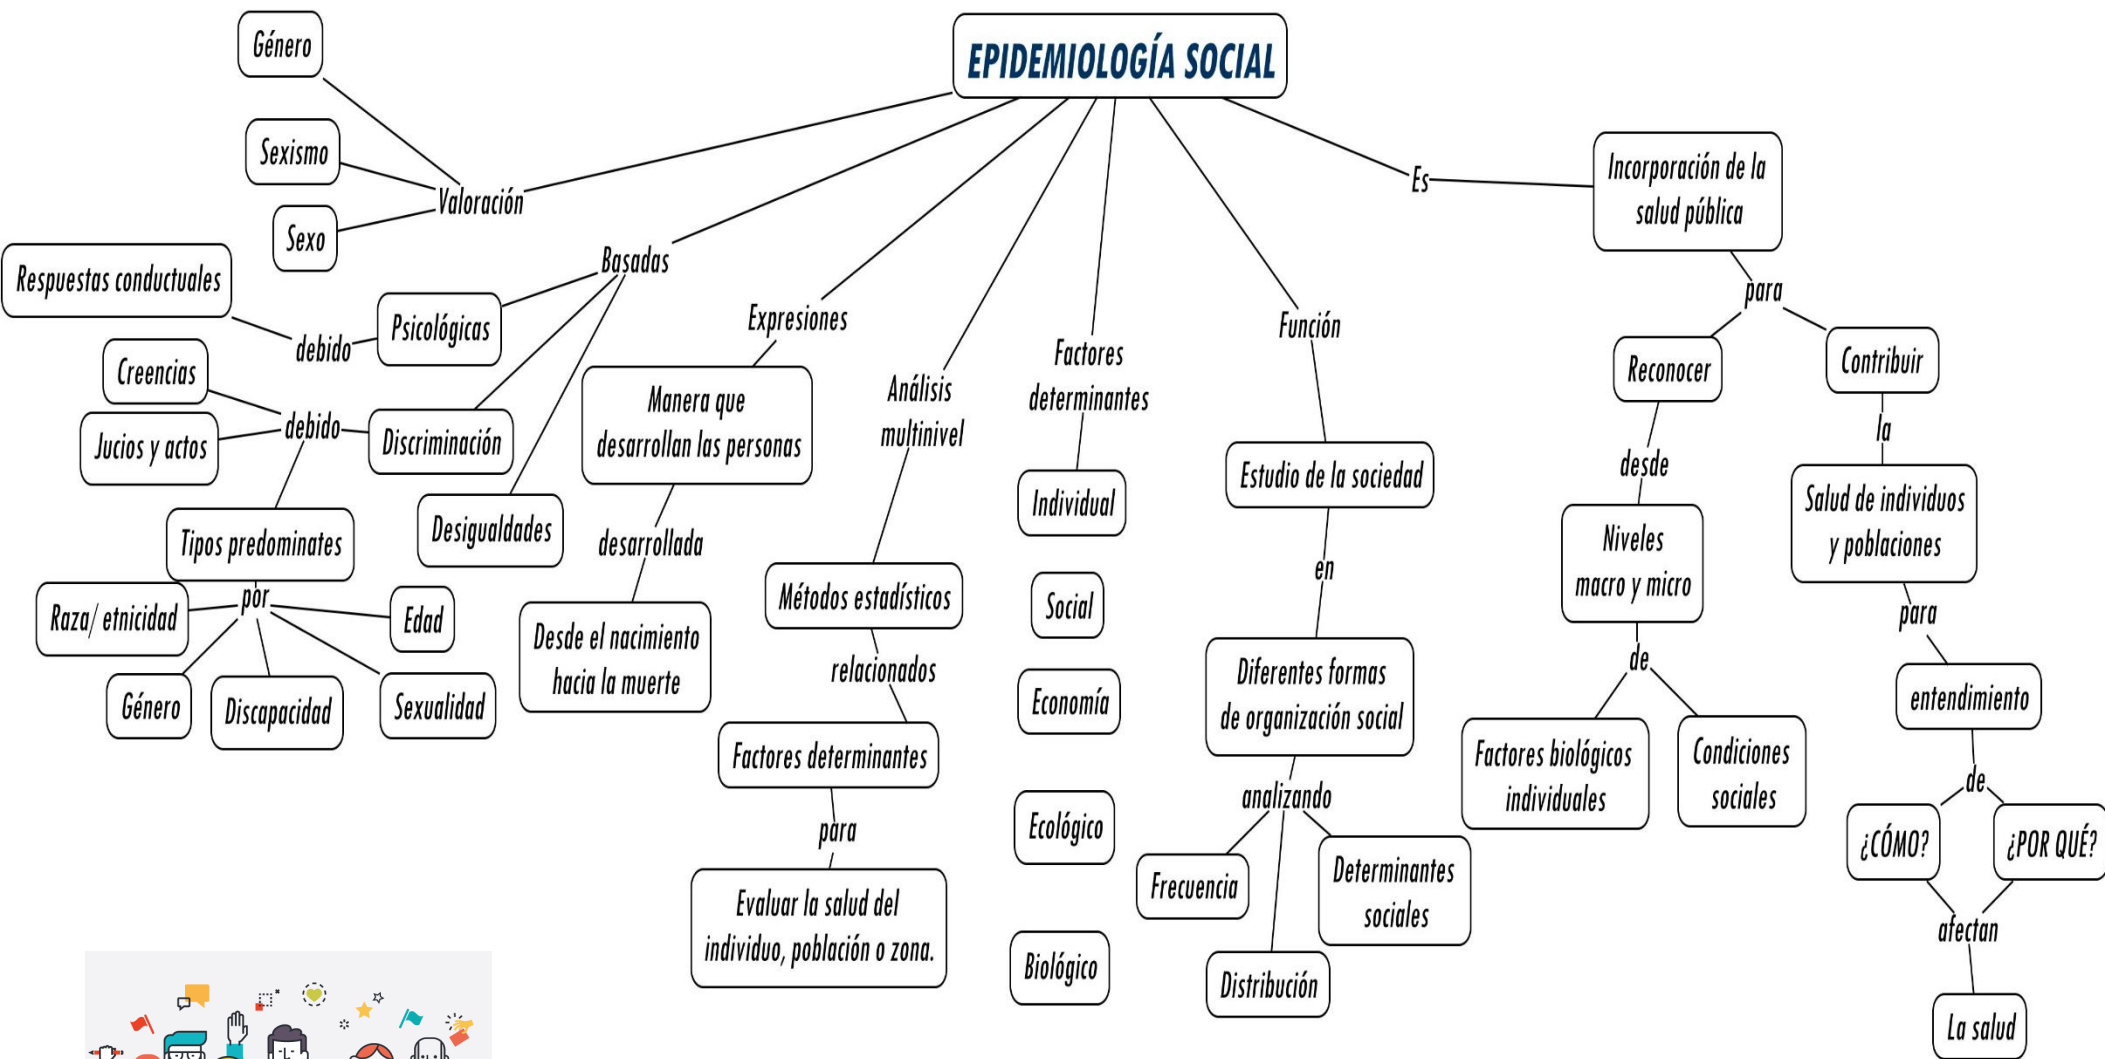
EPIDEMIOLOGÍA SOCIAL

Género

Sexismo

Sexo

Valoración

Basadas

Respuestas conductuales

debido

Psicológicas

Creencias

Jucios y actos

debido

Discriminación

Tipos predominates

Desigualdades

por

Raza/ etnicidad

Edad

Género

Discapacidad

Sexualidad

Expresiones

Manera que desarrollan las personas

desarrollada

Desde el nacimiento hacia la muerte

Análisis multinivel

Métodos estadísticos

relacionados

Factores determinantes

para

Evaluar la salud del individuo, población o zona.

Factores determinantes

Individual

Social

Economía

Ecológico

Biológico

Función

Estudio de la sociedad

en

Diferentes formas de organización social

analizando

Frecuencia

Determinantes sociales

Distribución

Es

Incorporación de la salud pública

para

Reconocer

desde

Niveles macro y micro

de

Factores biológicos individuales

Condiciones sociales

Contribuir

la

Salud de individuos y poblaciones

para

entendimiento

de

¿CÓMO?

¿POR QUÉ?

afectan

La salud